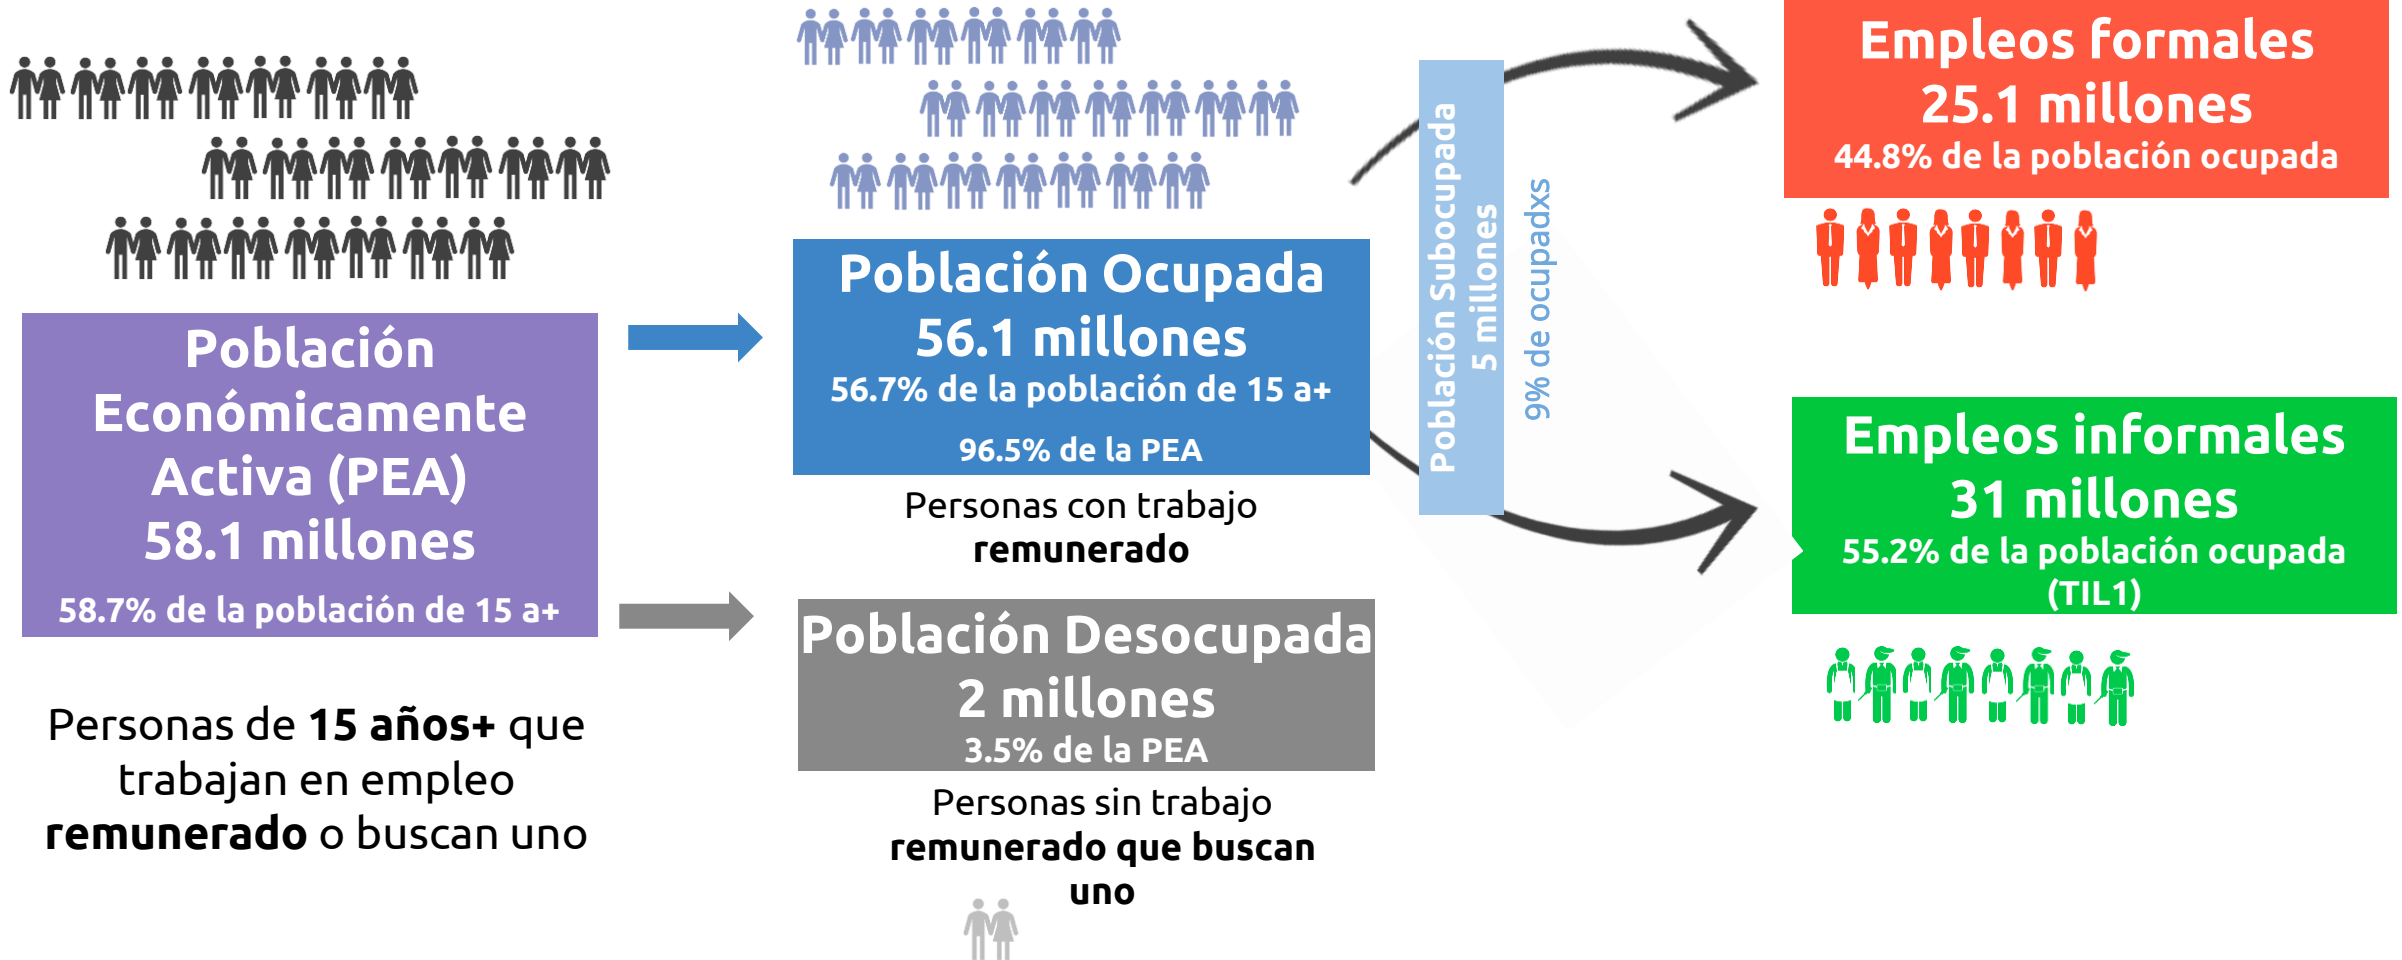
Población Económicamente Activa (PEA)
58.1 millones
58.7% de la población de 15 a+

Personas de **15 años+** que trabajan en empleo **remunerado** o buscan uno

Población Ocupada
56.1 millones
56.7% de la población de 15 a+
96.5% de la PEA

Personas con trabajo **remunerado**

Población Desocupada
2 millones
3.5% de la PEA

Personas sin trabajo **remunerado que buscan uno**

Población Subocupada
5 millones

9% de ocupadxs

Empleos formales
25.1 millones
44.8% de la población ocupada

Empleos informales
31 millones
55.2% de la población ocupada (TIL1)